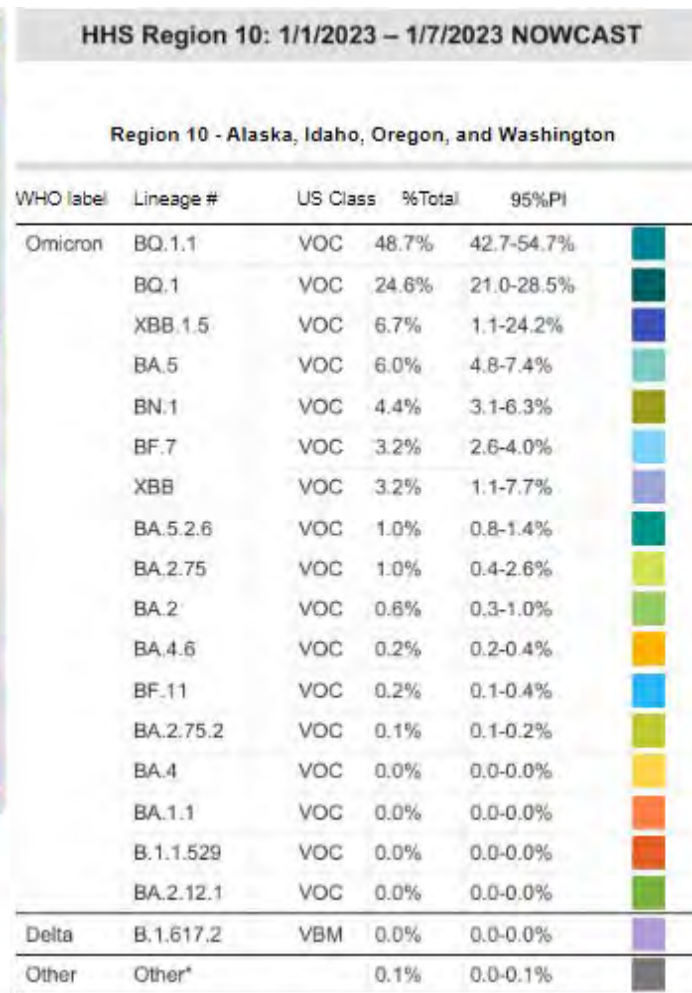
HHS Region 10: 1/1/2023 – 1/7/2023 NOWCAST

Region 10 - Alaska, Idaho, Oregon, and Washington

| WHO label | Lineage # | US Class | %Total | 95%PI |
|---|---|---|---|---|
| Omicron | BQ.1.1 | VOC | 48.7% | 42.7-54.7% |
| | BQ.1 | VOC | 24.6% | 21.0-28.5% |
| | XBB.1.5 | VOC | 6.7% | 1.1-24.2% |
| | BA.5 | VOC | 6.0% | 4.8-7.4% |
| | BN.1 | VOC | 4.4% | 3.1-6.3% |
| | BF.7 | VOC | 3.2% | 2.6-4.0% |
| | XBB | VOC | 3.2% | 1.1-7.7% |
| | BA.5.2.6 | VOC | 1.0% | 0.8-1.4% |
| | BA.2.75 | VOC | 1.0% | 0.4-2.6% |
| | BA.2 | VOC | 0.6% | 0.3-1.0% |
| | BA.4.6 | VOC | 0.2% | 0.2-0.4% |
| | BF.11 | VOC | 0.2% | 0.1-0.4% |
| | BA.2.75.2 | VOC | 0.1% | 0.1-0.2% |
| | BA.4 | VOC | 0.0% | 0.0-0.0% |
| | BA.1.1 | VOC | 0.0% | 0.0-0.0% |
| | B.1.1.529 | VOC | 0.0% | 0.0-0.0% |
| | BA.2.12.1 | VOC | 0.0% | 0.0-0.0% |
| Delta | B.1.617.2 | VBM | 0.0% | 0.0-0.0% |
| Other | Other* | | 0.1% | 0.0-0.1% |